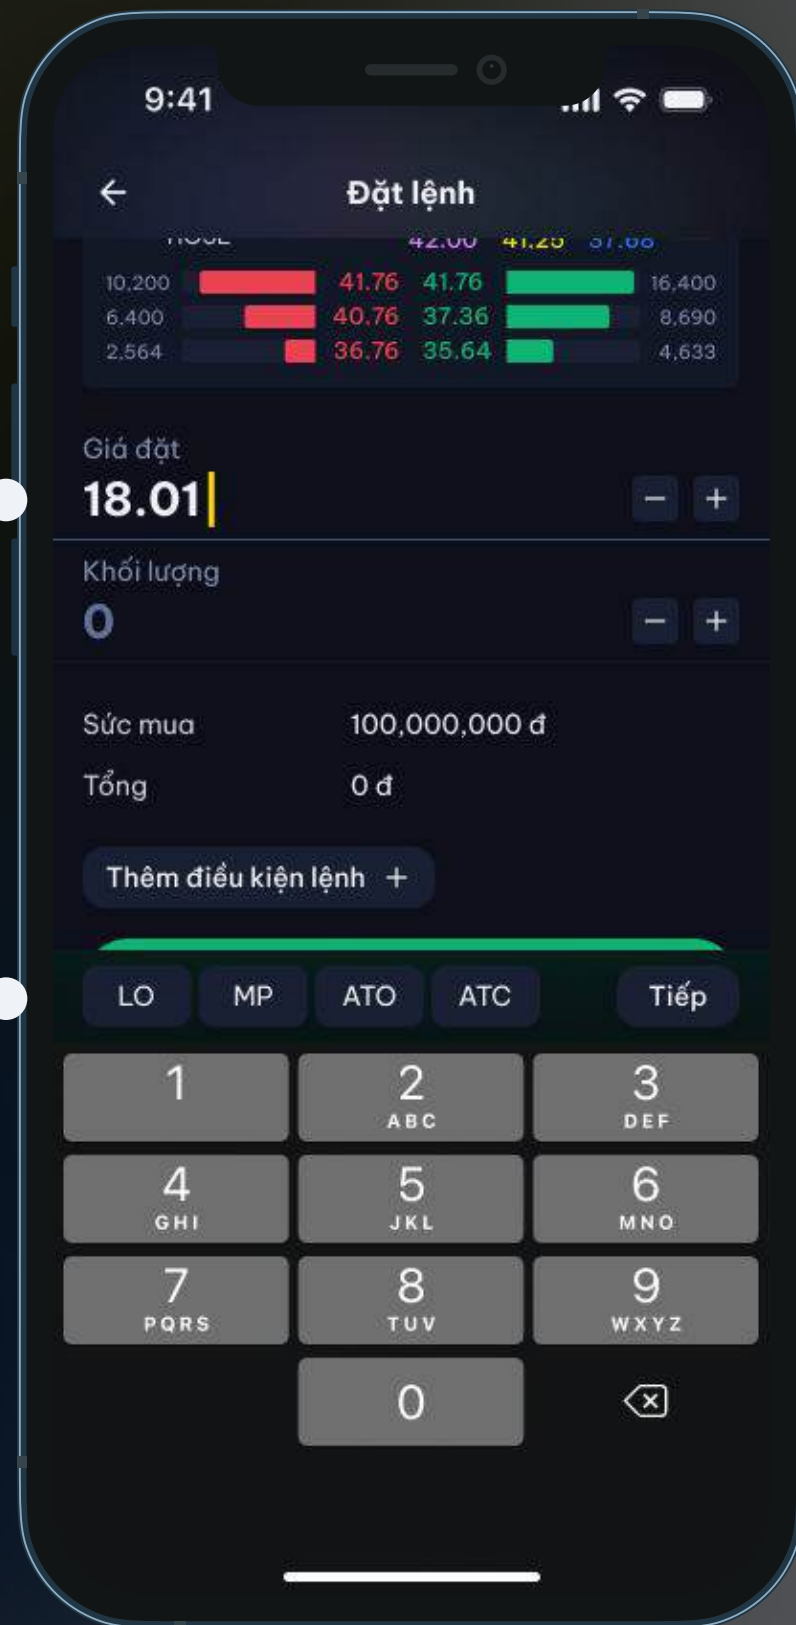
9:41

Đặt lệnh

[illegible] 42.00 41.25 37.68

| | | | |
|---|---|---|---|
| 10,200 | 41.76 | 41.76 | 16,400 |
| 6,400 | 40.76 | 37.36 | 8,690 |
| 2,564 | 36.76 | 35.64 | 4,633 |

Giá đặt
18.01
− +

Khối lượng
0
− +

Sức mua 100,000,000 đ
Tổng 0 đ

Thêm điều kiện lệnh +

LO MP ATO ATC Tiếp

1
2 ABC
3 DEF
4 GHI
5 JKL
6 MNO
7 PQRS
8 TUV
9 WXYZ
0